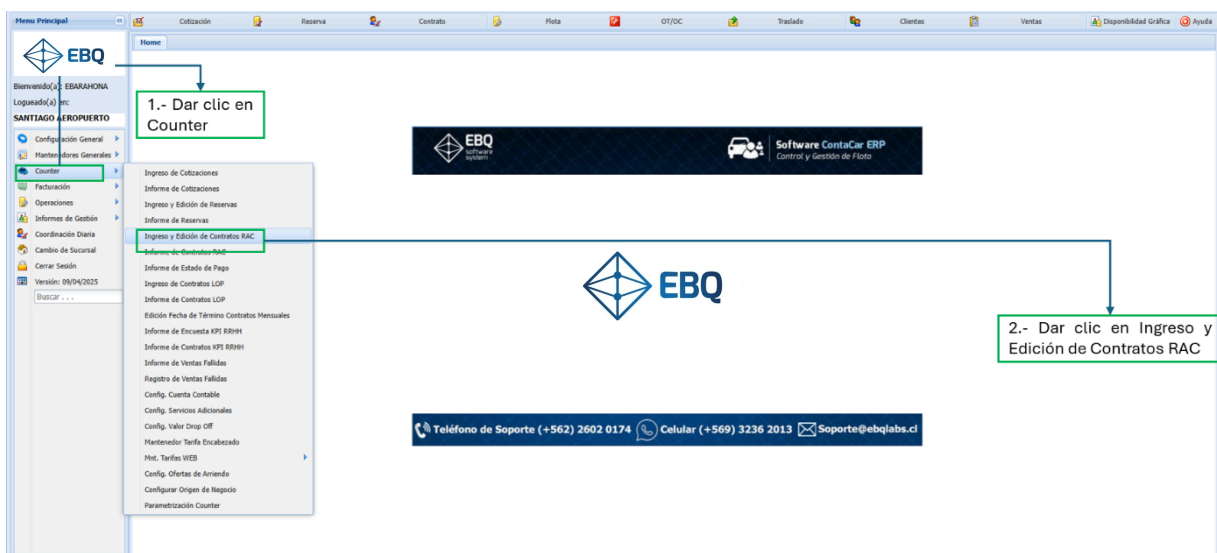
Menu Principal

Cotización | Reserva | Contrato | Flota | OT/OC | Traslado | Clientes | Ventas | Disponibilidad Gráfica | Ayuda

Home

EBQ

Bienvenido(a): EBARAHONA
Logueado(a) en:
SANTIAGO AEROPUERTO

1.- Dar clic en Counter

Configuración General
Mantenedores Generales
Counter
Facturación
Operaciones
Informes de Gestión
Coordinación Diaria
Cambio de Sucursal
Cerrar Sesión
Versión: 09/04/2025
Buscar . . .

Ingreso de Cotizaciones
Informe de Cotizaciones
Ingreso y Edición de Reservas
Informe de Reservas
Ingreso y Edición de Contratos RAC
Informe de Contratos RAC
Informe de Estado de Pago
Ingreso de Contratos LOP
Informe de Contratos LOP
Edición Fecha de Término Contratos Mensuales
Informe de Encuesta KPI RRHH
Informe de Contratos KPI RRHH
Informe de Ventas Fallidas
Registro de Ventas Fallidas
Config. Cuenta Contable
Config. Servicios Adicionales
Config. Valor Drop Off
Mantenedor Tarifa Encabezado
Mnt. Tarifas WEB
Config. Ofertas de Arriendo
Configurar Origen de Negocio
Parametrización Counter

EBQ software system
Software ContaCar ERP
Control y Gestión de Flota

EBQ

2.- Dar clic en Ingreso y Edición de Contratos RAC

Teléfono de Soporte (+562) 2602 0174 Celular (+569) 3236 2013 Soporte@ebqlabs.cl